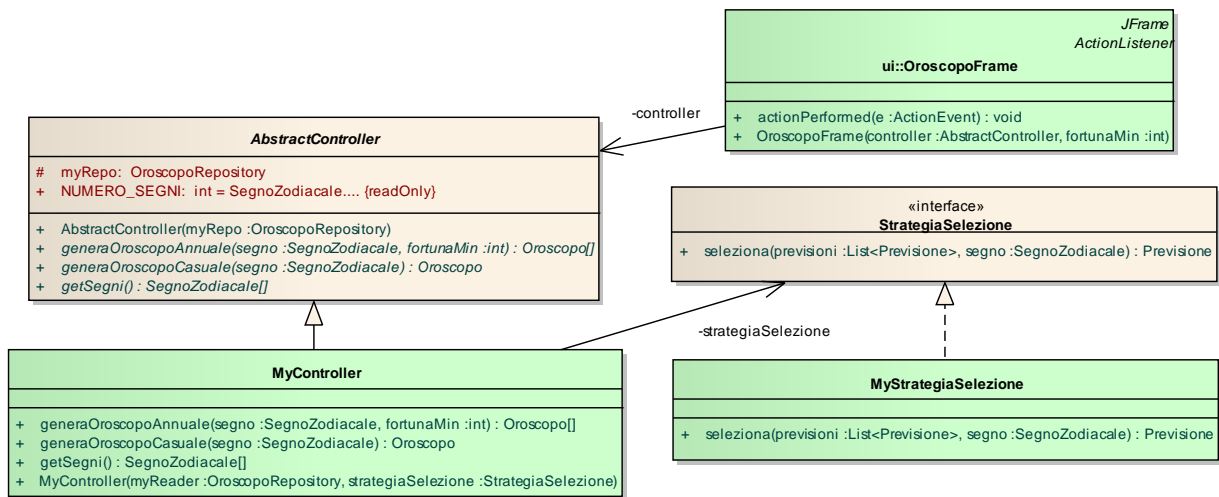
JFrame
ActionListener
ui::OroscopoFrame

+ actionPerformed(e :ActionEvent) : void
+ OroscopoFrame(controller :AbstractController, fortunaMin :int)

-controller

AbstractController

# myRepo: OroscopoRepository
+ NUMERO_SEGNI: int = SegnoZodiacale.... {readOnly}

+ AbstractController(myRepo :OroscopoRepository)
+ generaOroscopoAnnuale(segno :SegnoZodiacale, fortunaMin :int) : Oroscopo[]
+ generaOroscopoCasuale(segno :SegnoZodiacale) : Oroscopo
+ getSegni() : SegnoZodiacale[]

«interface»
StrategiaSelezione

+ seleziona(previsioni :List<Previsione>, segno :SegnoZodiacale) : Previsione

-strategiaSelezione

MyController

+ generaOroscopoAnnuale(segno :SegnoZodiacale, fortunaMin :int) : Oroscopo[]
+ generaOroscopoCasuale(segno :SegnoZodiacale) : Oroscopo
+ getSegni() : SegnoZodiacale[]
+ MyController(myReader :OroscopoRepository, strategiaSelezione :StrategiaSelezione)

MyStrategiaSelezione

+ seleziona(previsioni :List<Previsione>, segno :SegnoZodiacale) : Previsione